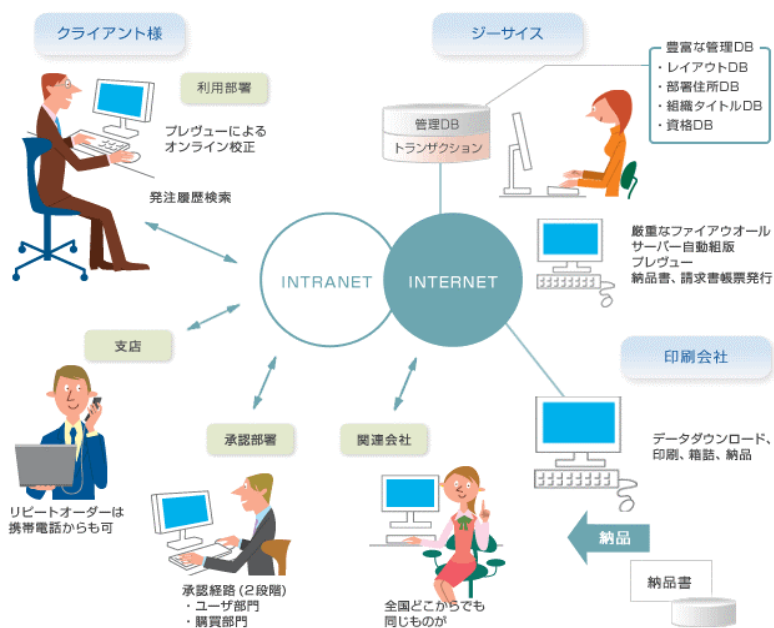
クライアント様

利用部署

プレヴューによる
オンライン校正

発注履歴検索

ジーサイス

管理DB
トランザクション

豊富な管理DB
・レイアウトDB
・部署住所DB
・組織タイトルDB
・資格DB

INTRANET

INTERNET

厳重なファイアウオール
サーバー自動組版
プレヴュー
納品書、請求書帳票発行

支店

リピートオーダーは
携帯電話からも可

承認部署

承認経路（2段階）
・ユーザ部門
・購買部門

関連会社

全国どこからでも
同じものが

印刷会社

データダウンロード、
印刷、箱詰、納品

納品

納品書